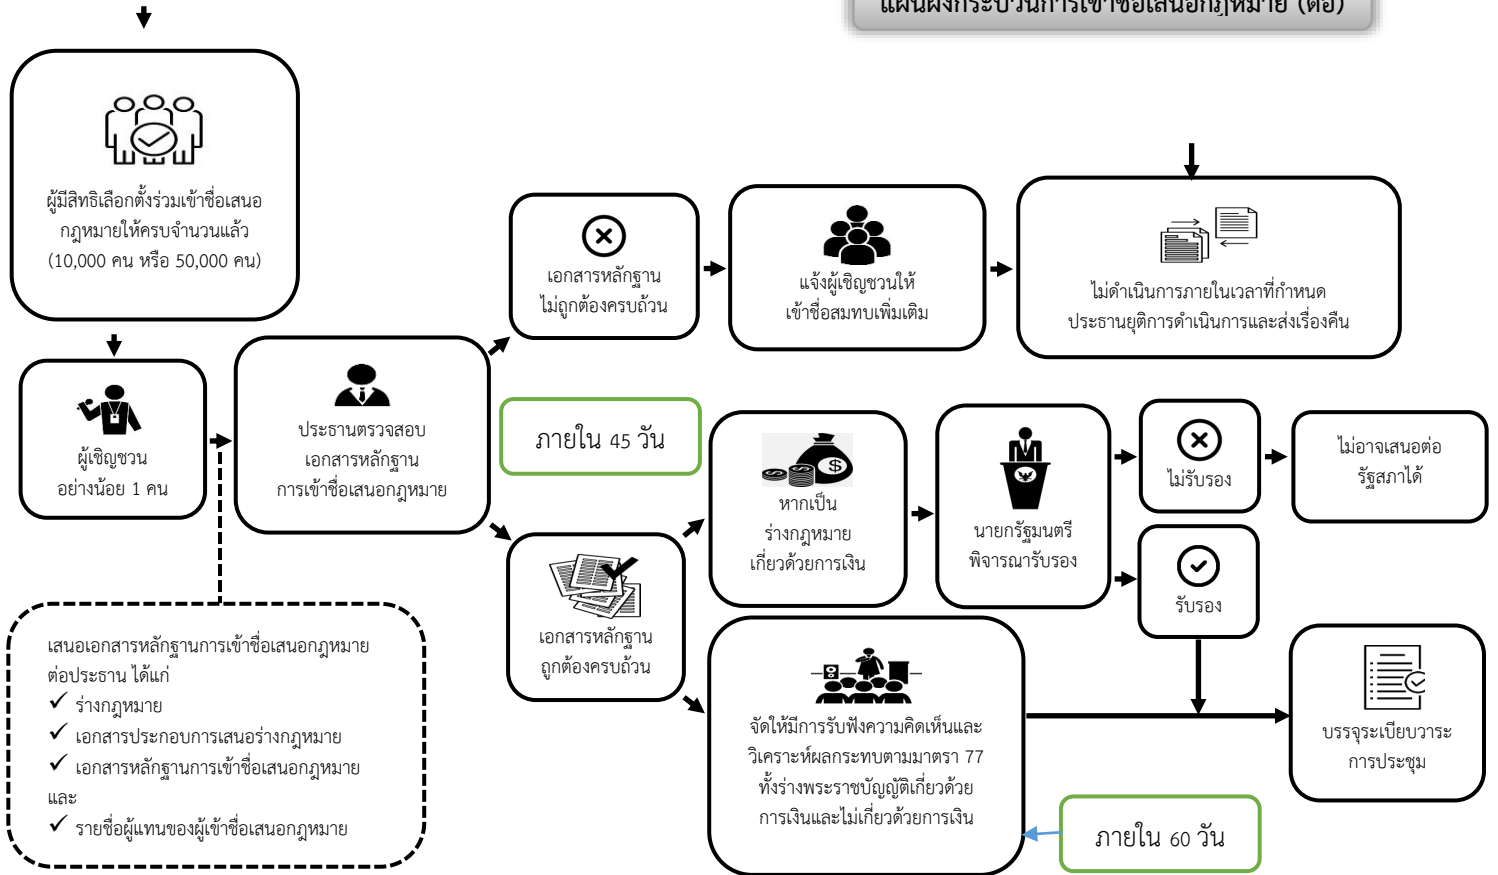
แผนผังกระบวนการเข้าชื่อเสนอกฎหมาย (ต่อ)

ผู้มีสิทธิเลือกตั้งร่วมเข้าชื่อเสนอกฎหมายให้ครบจำนวนแล้ว (10,000 คน หรือ 50,000 คน)

ผู้เชิญชวน อย่างน้อย 1 คน

ประธานตรวจสอบเอกสารหลักฐานการเข้าชื่อเสนอกฎหมาย

เอกสารหลักฐานไม่ถูกต้องครบถ้วน

แจ้งผู้เชิญชวนให้เข้าชื่อสมทบเพิ่มเติม

ไม่ดำเนินการภายในเวลาที่กำหนด ประธานยุติการดำเนินการและส่งเรื่องคืน

ภายใน 45 วัน

หากเป็นร่างกฎหมายเกี่ยวด้วยการเงิน

นายกรัฐมนตรีพิจารณารับรอง

ไม่รับรอง

ไม่อาจเสนอต่อรัฐสภาได้

รับรอง

เอกสารหลักฐานถูกต้องครบถ้วน

จัดให้มีการรับฟังความคิดเห็นและวิเคราะห์ผลกระทบตามมาตรา 77 ทั้งร่างพระราชบัญญัติเกี่ยวด้วยการเงินและไม่เกี่ยวด้วยการเงิน

บรรจุระเบียบวาระการประชุม

ภายใน 60 วัน

เสนอเอกสารหลักฐานการเข้าชื่อเสนอกฎหมายต่อประธาน ได้แก่
✓ ร่างกฎหมาย
✓ เอกสารประกอบการเสนอร่างกฎหมาย
✓ เอกสารหลักฐานการเข้าชื่อเสนอกฎหมาย และ
✓ รายชื่อผู้แทนของผู้เข้าชื่อเสนอกฎหมาย